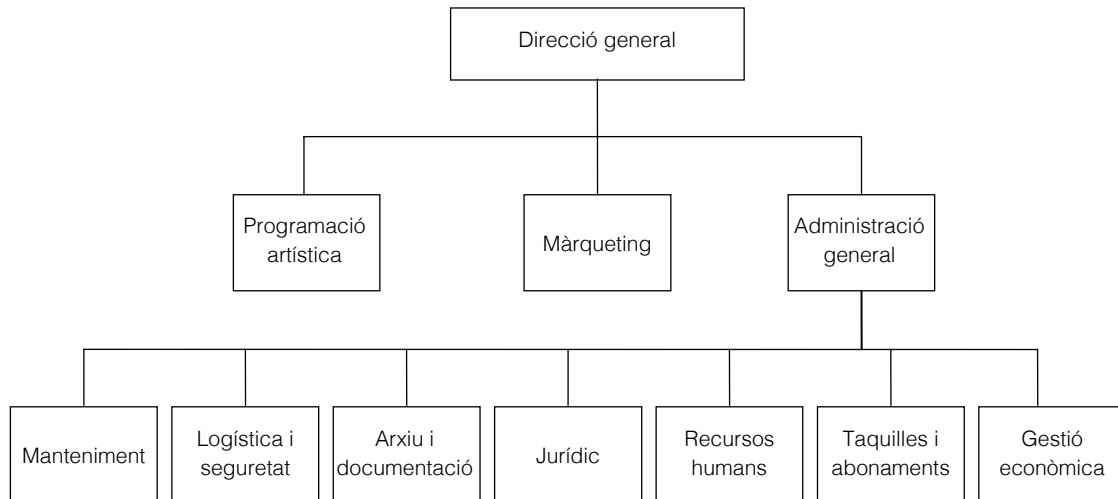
Direcció general

Programació artística

Màrqueting

Administració general

Manteniment

Logística i seguretat

Arxiu i documentació

Jurídic

Recursos humans

Taquilles i abonaments

Gestió econòmica